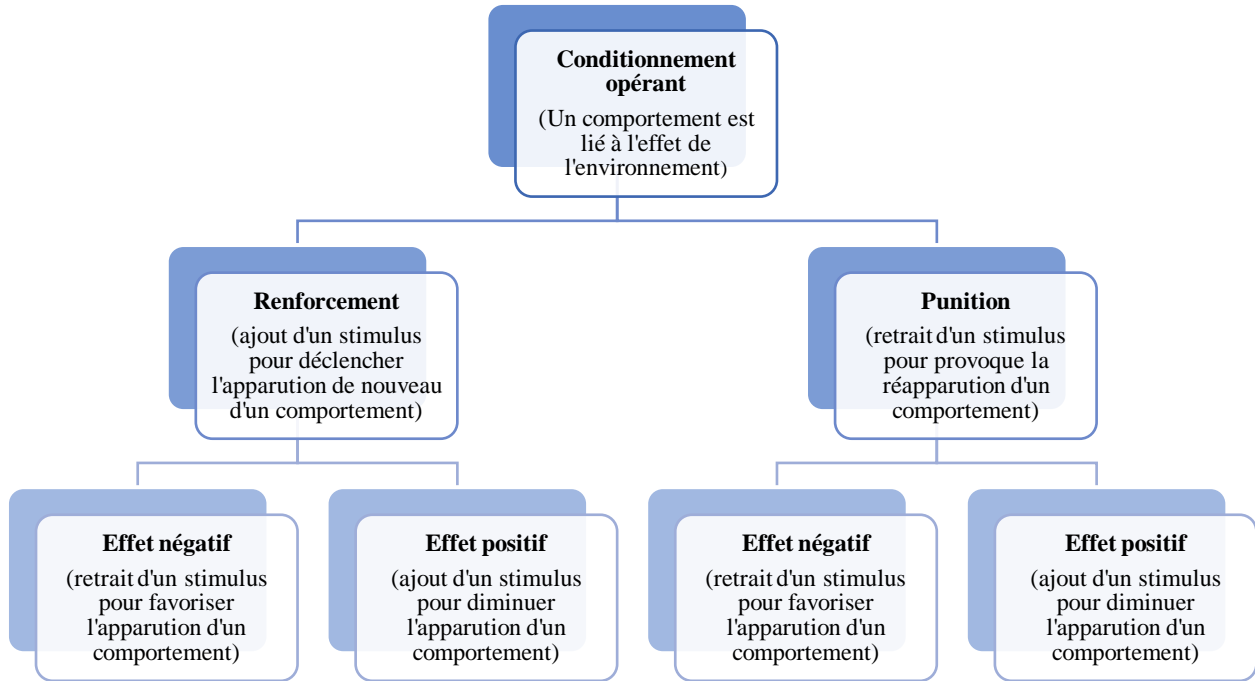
Conditionnement opérant

(Un comportement est lié à l'effet de l'environnement)

Renforcement

(ajout d'un stimulus pour déclencher l'apparution de nouveau d'un comportement)

Punition

(retrait d'un stimulus pour provoque la réapparution d'un comportement)

Effet négatif

(retrait d'un stimulus pour favoriser l'apparution d'un comportement)

Effet positif

(ajout d'un stimulus pour diminuer l'apparution d'un comportement)

Effet négatif

(retrait d'un stimulus pour favoriser l'apparution d'un comportement)

Effet positif

(ajout d'un stimulus pour diminuer l'apparution d'un comportement)